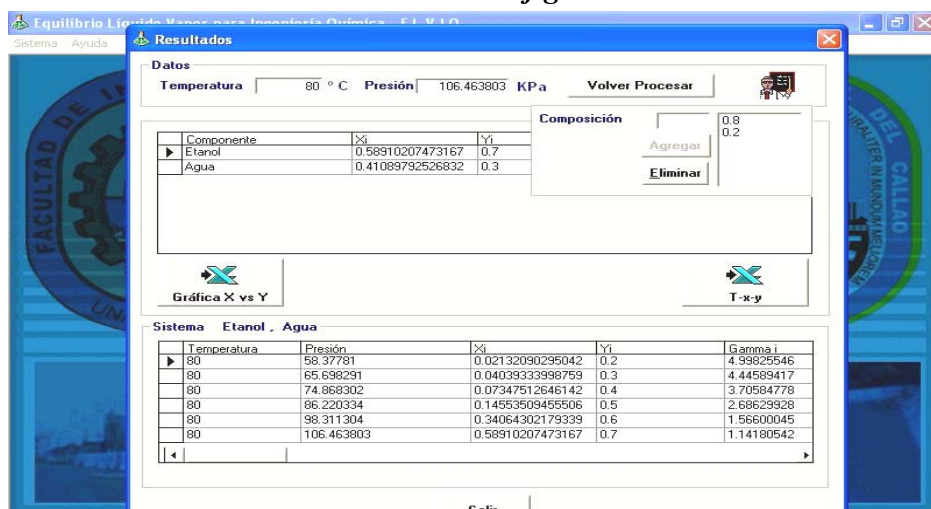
Equilibrio Líquido Vapor para Ingeniería Química - E L V I Q

Sistema Ayuda

Resultados

Datos

Temperatura 80 °C Presión 106.463803 KPa Volver Procesar

Composición

0.8
0.2

Agregar

Eliminar

| Componente | Xi | Yi |
|---|---|---|
| Etanol | 0.58910207473167 | 0.7 |
| Agua | 0.41089792526832 | 0.3 |

Gráfica X vs Y

T-x-y

Sistema Etanol , Agua

| Temperatura | Presión | Xi | Yi | Gamma i |
|---|---|---|---|---|
| 80 | 58.37781 | 0.02132090295042 | 0.2 | 4.99825546 |
| 80 | 65.698291 | 0.04039333998759 | 0.3 | 4.44589417 |
| 80 | 74.868302 | 0.07347512646142 | 0.4 | 3.70584778 |
| 80 | 86.220334 | 0.14553509455506 | 0.5 | 2.68629928 |
| 80 | 98.311304 | 0.34064302179339 | 0.6 | 1.56600045 |
| 80 | 106.463803 | 0.58910207473167 | 0.7 | 1.14180542 |

FACULTAD DE

UNI

DEL

CALLAO

Salir